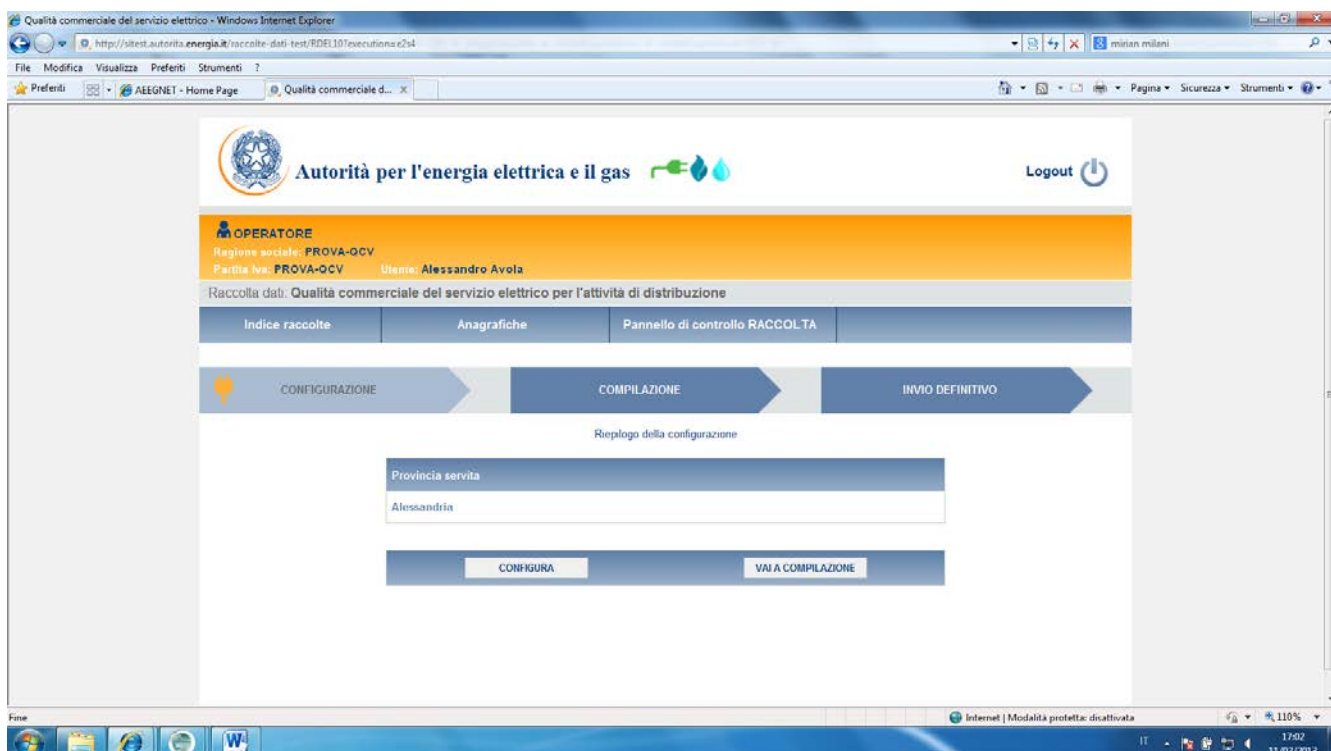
Qualità commerciale del servizio elettrico - Windows Internet Explorer

http://sitest.autorita.energia.it/raccolte-dati-test/RDEL10?execution=e2s4

mirian milani

File Modifica Visualizza Preferiti Strumenti ?

Preferiti AEEGNET - Home Page Qualità commerciale d...

Pagina Sicurezza Strumenti

Autorità per l'energia elettrica e il gas

Logout

OPERATORE
Ragione sociale: PROVA-QCV
Partita Iva: PROVA-QCV Utente: Alessandro Avola

Raccolta dati: Qualità commerciale del servizio elettrico per l'attività di distribuzione

Indice raccolte | Anagrafiche | Pannello di controllo RACCOLTA

CONFIGURAZIONE | COMPILAZIONE | INVIO DEFINITIVO

Riepilogo della configurazione

| Provincia servita |
|---|
| Alessandria |

CONFIGURA | VAI A COMPILAZIONE

Fine

Internet | Modalità protetta: disattivata

110%

IT

17:02